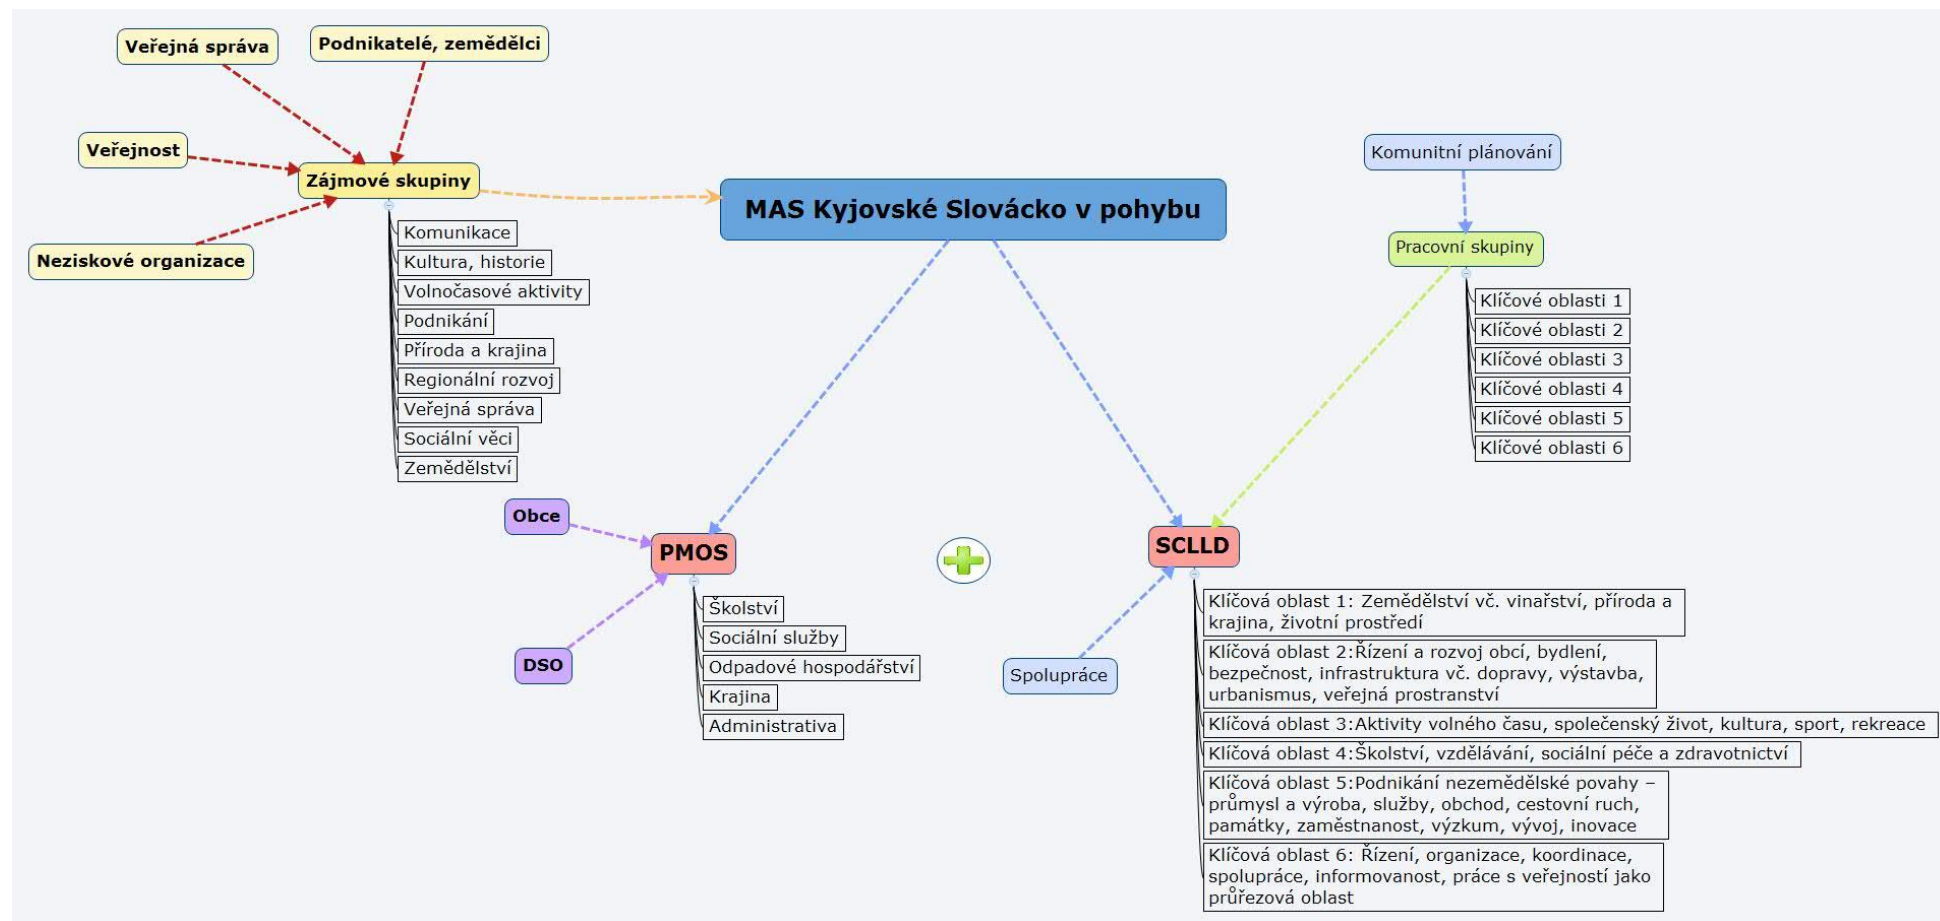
Veřejná správa

Podnikatelé, zemědělci

Veřejnost

Zájmové skupiny

Neziskové organizace

Komunikace
Kultura, historie
Volnočasové aktivity
Podnikání
Příroda a krajina
Regionální rozvoj
Veřejná správa
Sociální věci
Zemědělství

MAS Kyjovské Slovácko v pohybu

Komunitní plánování

Pracovní skupiny

Klíčové oblasti 1
Klíčové oblasti 2
Klíčové oblasti 3
Klíčové oblasti 4
Klíčové oblasti 5
Klíčové oblasti 6

Obce

PMOS

DSO

Školství
Sociální služby
Odpadové hospodářství
Krajina
Administrativa

SCLLD

Spolupráce

Klíčová oblast 1: Zemědělství vč. vinařství, příroda a krajina, životní prostředí
Klíčová oblast 2:Řízení a rozvoj obcí, bydlení, bezpečnost, infrastruktura vč. dopravy, výstavba, urbanismus, veřejná prostranství
Klíčová oblast 3:Aktivity volného času, společenský život, kultura, sport, rekreace
Klíčová oblast 4:Školství, vzdělávání, sociální péče a zdravotnictví
Klíčová oblast 5:Podnikání nezemědělské povahy – průmysl a výroba, služby, obchod, cestovní ruch, památky, zaměstnanost, výzkum, vývoj, inovace
Klíčová oblast 6: Řízení, organizace, koordinace, spolupráce, informovanost, práce s veřejností jako průřezová oblast